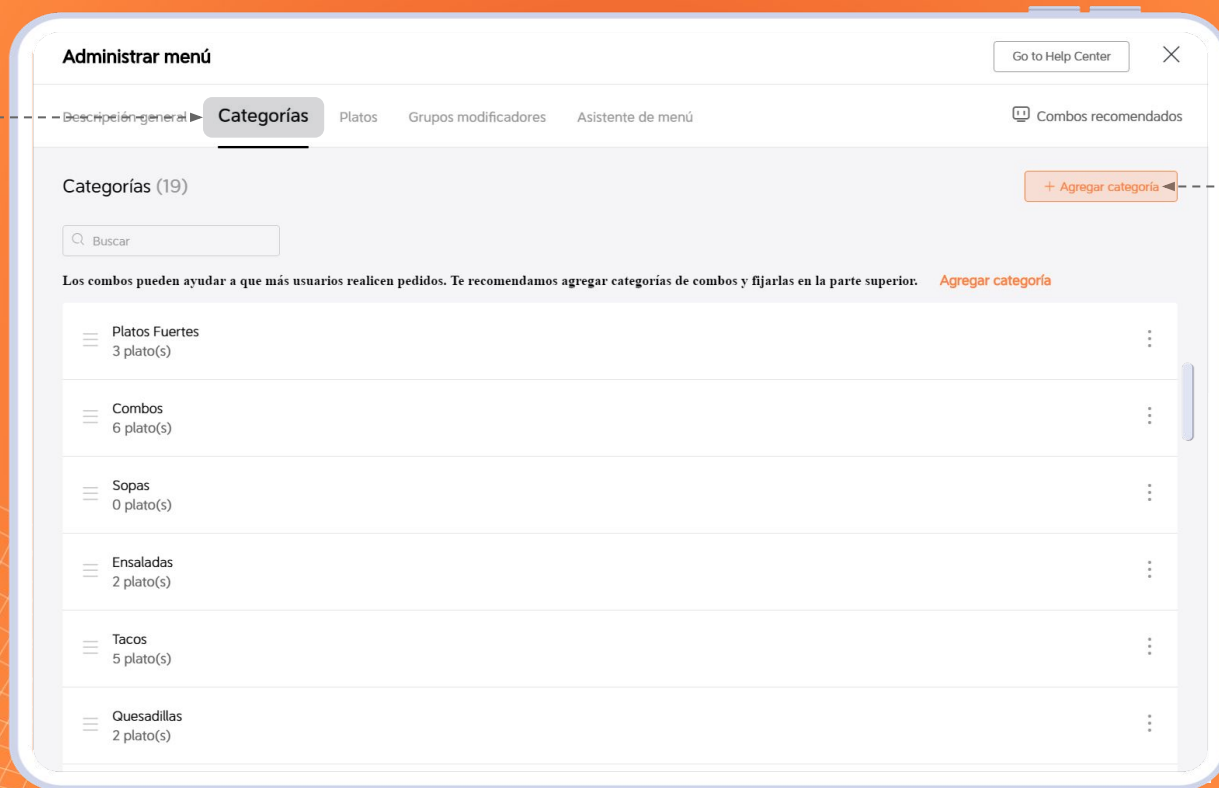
Administrar menú

Go to Help Center

Descripción general Categorías Platos Grupos modificadores Asistente de menú

Combos recomendados

Categorías (19)

+ Agregar categoría

Buscar

Los combos pueden ayudar a que más usuarios realicen pedidos. Te recomendamos agregar categorías de combos y fijarlas en la parte superior. Agregar categoría

Platos Fuertes
3 plato(s)

Combos
6 plato(s)

Sopas
0 plato(s)

Ensaladas
2 plato(s)

Tacos
5 plato(s)

Quesadillas
2 plato(s)